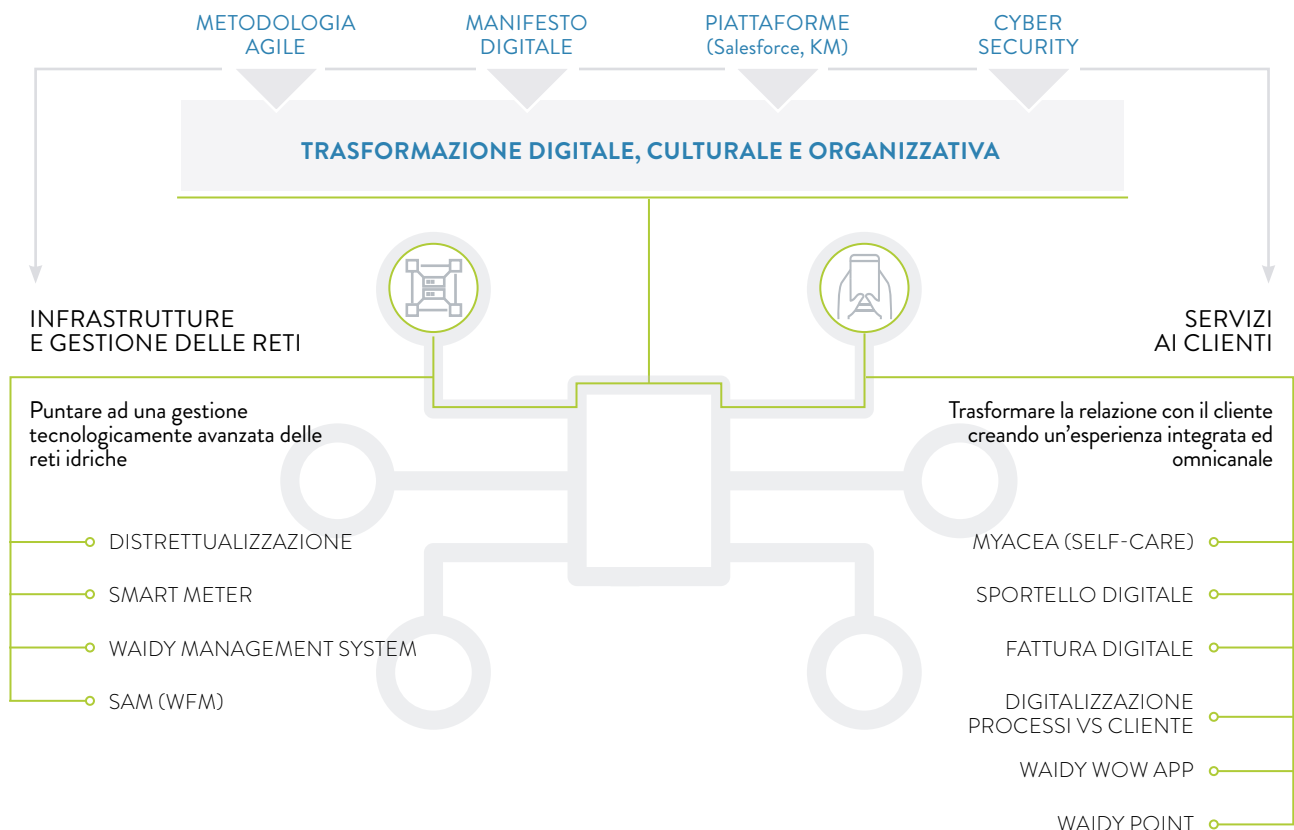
METODOLOGIA AGILE

MANIFESTO DIGITALE

PIATTAFORME (Salesforce, KM)

CYBER SECURITY

TRASFORMAZIONE DIGITALE, CULTURALE E ORGANIZZATIVA

INFRASTRUTTURE E GESTIONE DELLE RETI

Puntare ad una gestione tecnologicamente avanzata delle reti idriche

DISTRETTUALIZZAZIONE

SMART METER

WAIDY MANAGEMENT SYSTEM

SAM (WFM)

SERVIZI AI CLIENTI

Trasformare la relazione con il cliente creando un'esperienza integrata ed omnicanale

MYACEA (SELF-CARE)

SPORTELLO DIGITALE

FATTURA DIGITALE

DIGITALIZZAZIONE PROCESSI VS CLIENTE

WAIDY WOW APP

WAIDY POINT